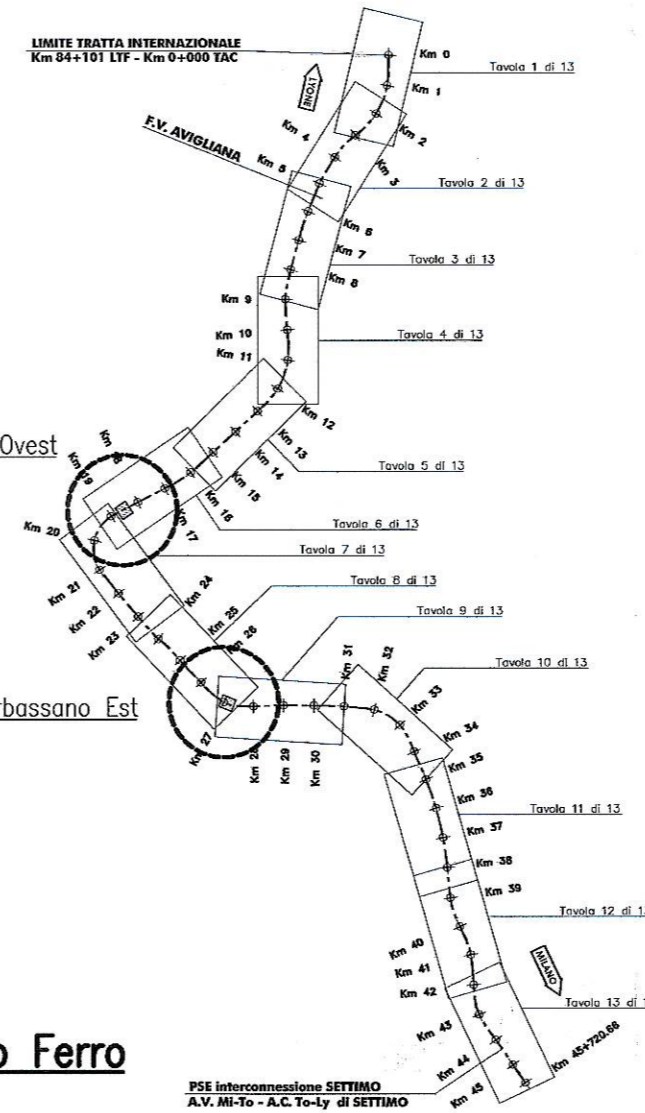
LIMITE TRATTA INTERNAZIONALE
Km 84+101 LTF - Km 0+000 TAC

Km 0
Tavola 1 di 13
LYONE
Km 1
Km 2
Km 3
Km 4
F.V. AVIGLIANA
Km 5
Tavola 2 di 13
Km 6
Km 7
Tavola 3 di 13
Km 8
Km 9
Km 10
Tavola 4 di 13
Km 11
Km 12
Ovest
Km 13
Km 14
Tavola 5 di 13
Km 15
Km 16
Km 17
Km 18
Km 19
Tavola 6 di 13
Km 20
Tavola 7 di 13
Tavola 8 di 13
Km 21
Km 24
Km 22
Km 25
Km 23
Km 26
Tavola 9 di 13
Km 31
Km 32
Tavola 10 di 13
Km 33
rbassano Est
Km 27
Km 28
Km 29
Km 30
Km 34
Km 35
Km 36
Tavola 11 di 13
Km 37
Km 38
Km 39
Tavola 12 di 1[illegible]
MILANO
Km 40
Km 41
Km 42
Tavola 13 di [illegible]
Km 43
Km 44
Km 45
Km 45+720.66
o Ferro
PSE interconnessione SETTIMO
A.V. Mi-To - A.C. To-Ly di SETTIMO